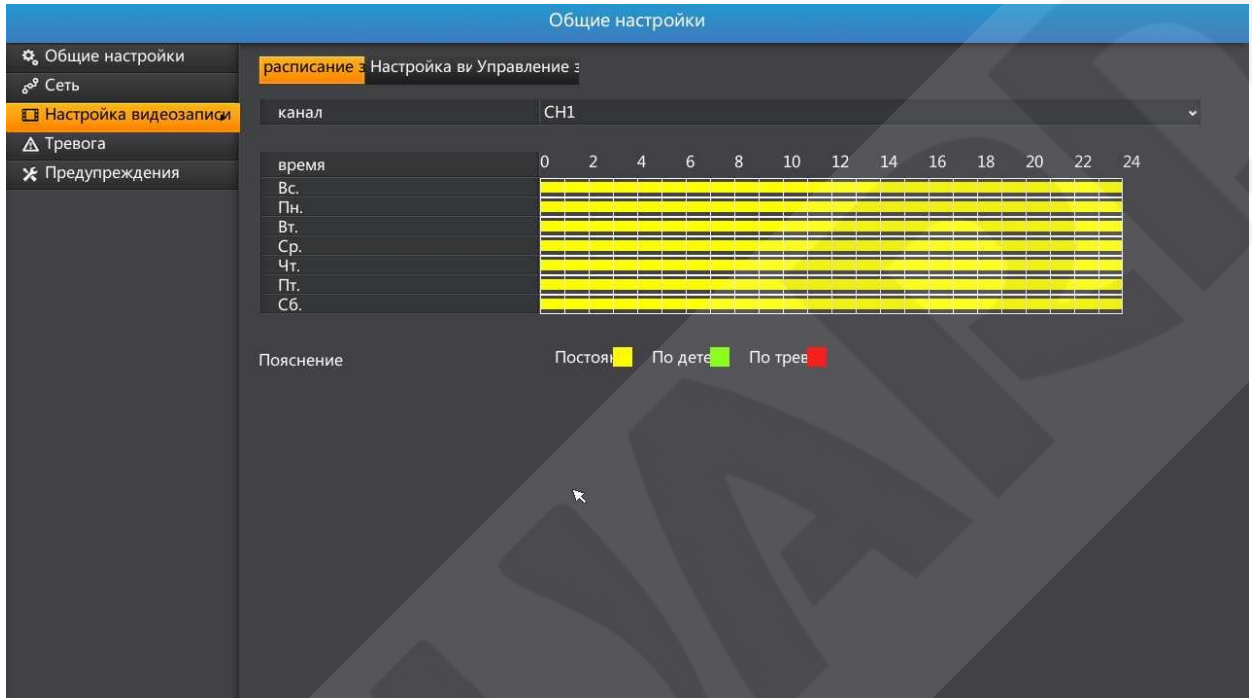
Общие настройки

Общие настройки
Сеть
Настройка видеозаписи
Тревога
Предупреждения

расписание з Настройка ви Управление з

канал CH1

| время | 0 2 4 6 8 10 12 14 16 18 20 22 24 |
|---|---|
| Вс. | |
| Пн. | |
| Вт. | |
| Ср. | |
| Чт. | |
| Пт. | |
| Сб. | |

Пояснение Постоя По дете По трев